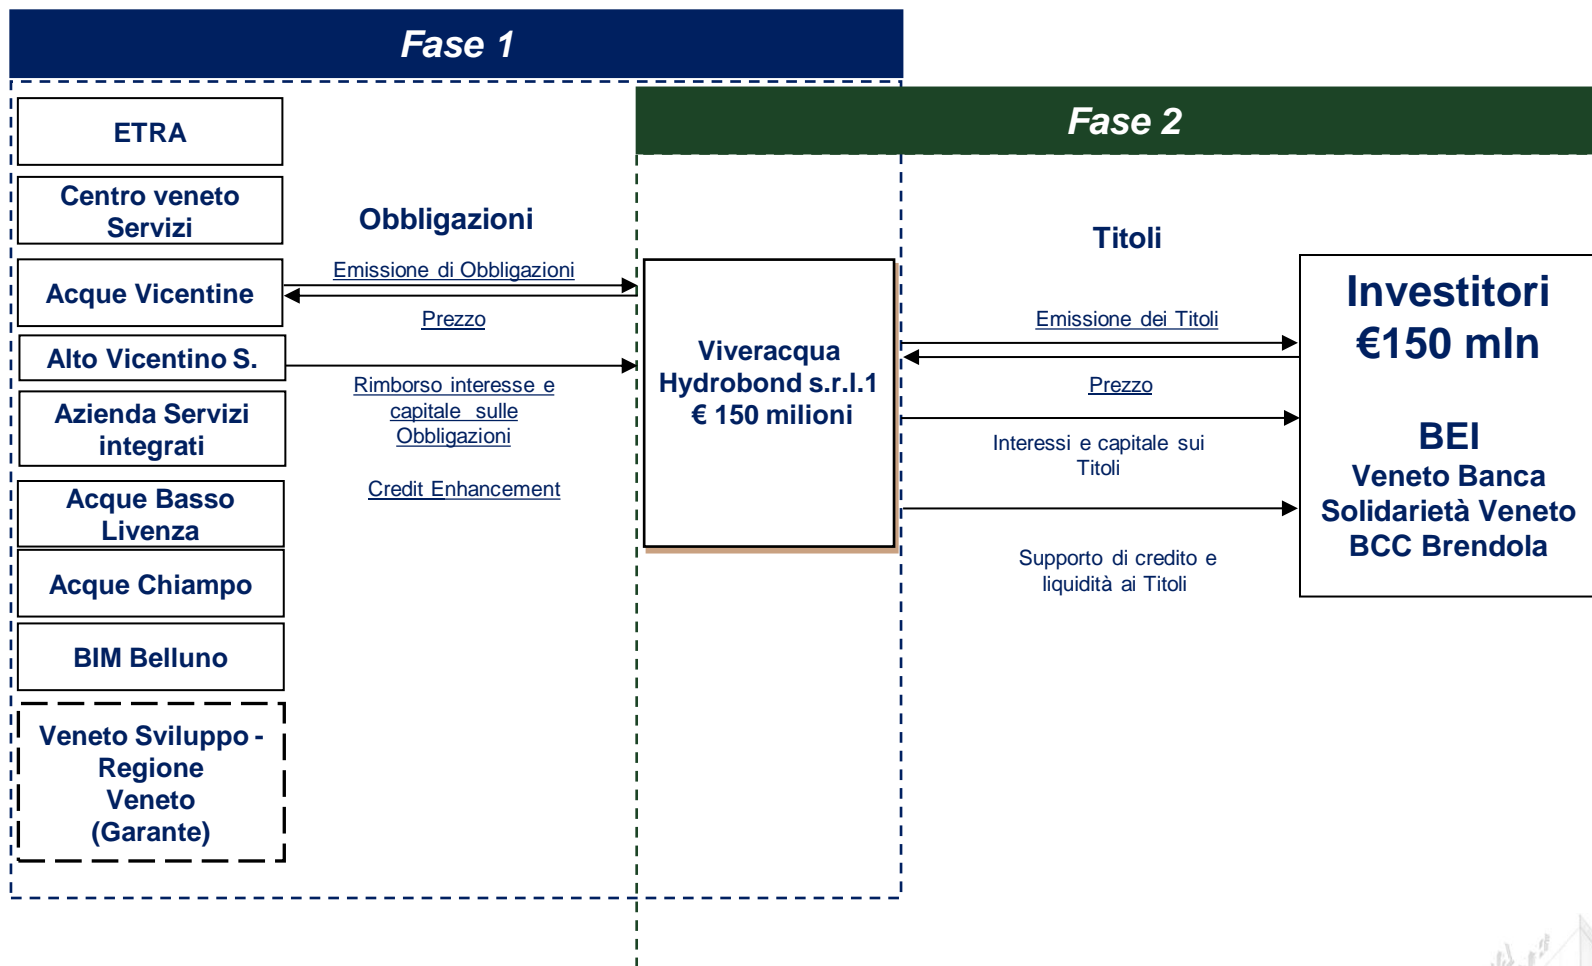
Fase 1

Fase 2

ETRA

Centro veneto Servizi

Acque Vicentine

Alto Vicentino S.

Azienda Servizi integrati

Acque Basso Livenza

Acque Chiampo

BIM Belluno

Veneto Sviluppo - Regione Veneto (Garante)

Obbligazioni

Emissione di Obbligazioni

Prezzo

Rimborso interesse e capitale sulle Obbligazioni

Credit Enhancement

Viveracqua Hydrobond s.r.l.1 € 150 milioni

Titoli

Emissione dei Titoli

Prezzo

Interessi e capitale sui Titoli

Supporto di credito e liquidità ai Titoli

Investitori €150 mln

BEI
Veneto Banca
Solidarietà Veneto
BCC Brendola